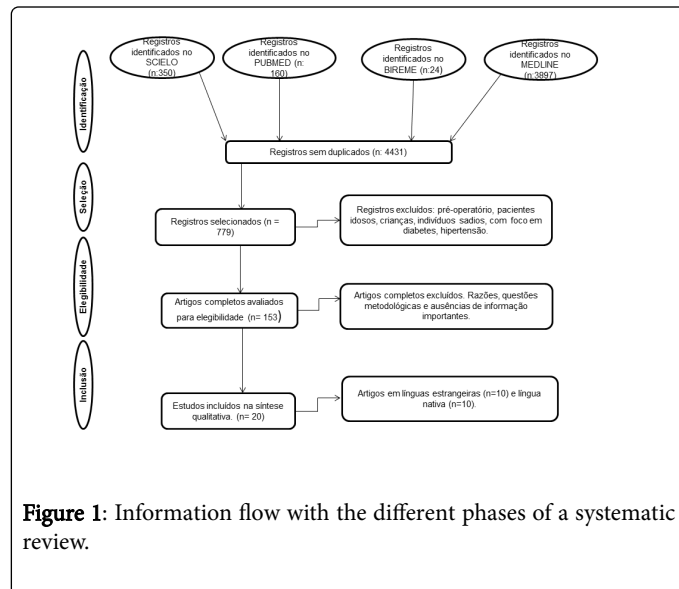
Identificação

Registros identificados no SCIELO (n:350)

Registros identificados no PUBMED (n: 160)

Registros identificados no BIREME (n:24)

Registros identificados no MEDLINE (n:3897)

Registros sem duplicados (n: 4431)

Seleção

Registros selecionados (n = 779)

Registros excluídos: pré-operatório, pacientes idosos, crianças, indivíduos sadios, com foco em diabetes, hipertensão.

Elegibilidade

Artigos completos avaliados para elegibilidade (n= 153)

Artigos completos excluídos. Razões, questões metodológicas e ausências de informação importantes.

Inclusão

Estudos incluídos na síntese qualitativa. (n= 20)

Artigos em línguas estrangeiras (n=10) e língua nativa (n=10).

Figure 1: Information flow with the different phases of a systematic review.